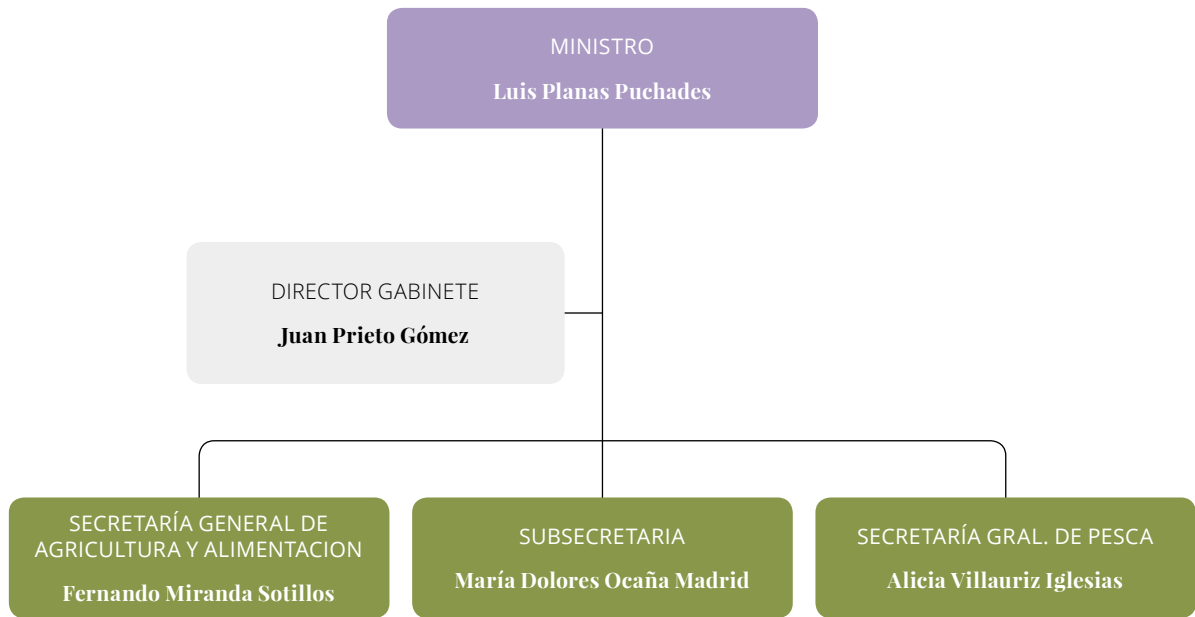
MINISTRO
Luis Planas Puchades

DIRECTOR GABINETE
Juan Prieto Gómez

SECRETARÍA GENERAL DE AGRICULTURA Y ALIMENTACION
Fernando Miranda Sotillos

SUBSECRETARIA
María Dolores Ocaña Madrid

SECRETARÍA GRAL. DE PESCA
Alicia Villauriz Iglesias